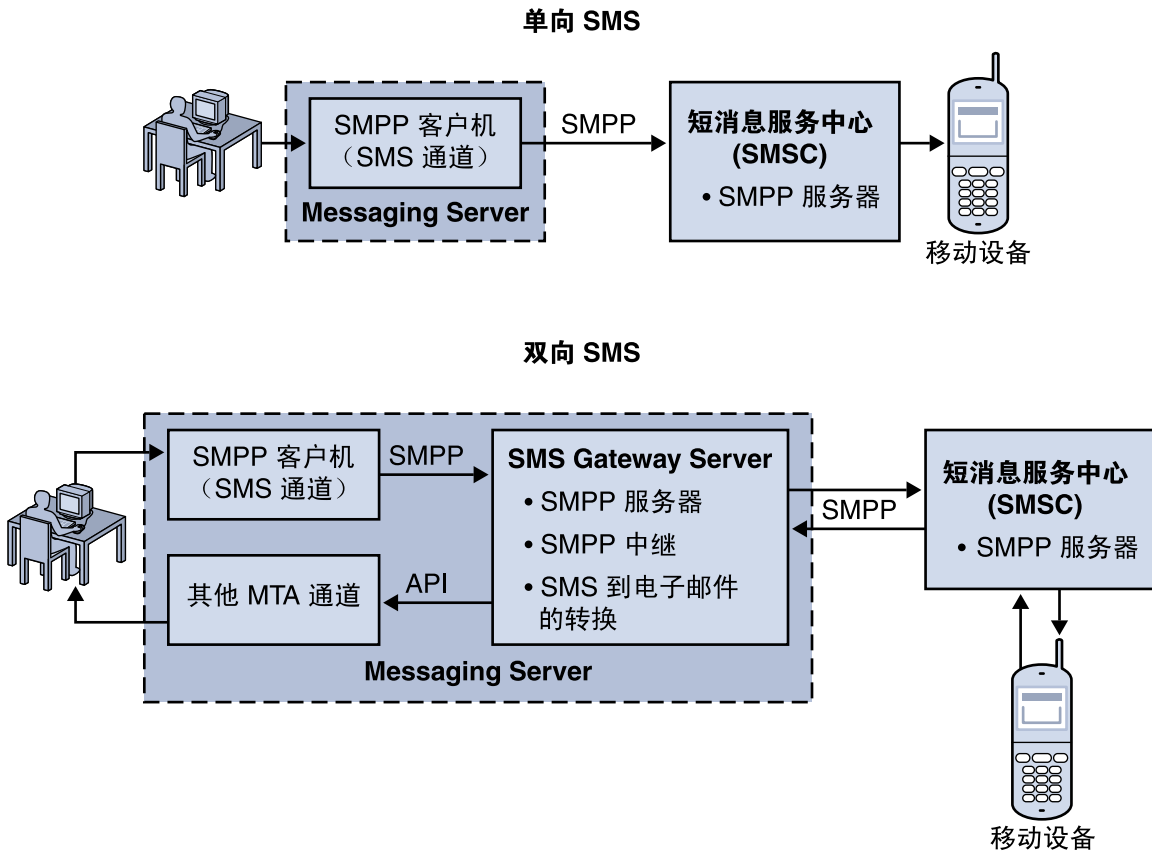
单向 SMS

SMPP 客户机
（SMS 通道）

Messaging Server

SMPP

短消息服务中心
(SMSC)
• SMPP 服务器

移动设备

双向 SMS

SMPP 客户机
（SMS 通道）

SMPP

SMS Gateway Server
• SMPP 服务器
• SMPP 中继
• SMS 到电子邮件的转换

其他 MTA 通道

API

Messaging Server

SMPP

短消息服务中心
(SMSC)
• SMPP 服务器

移动设备